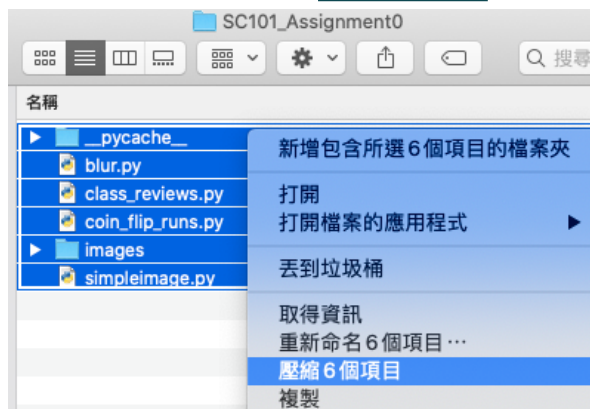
SC101_Assignment0

搜尋

名稱

__pycache__
blur.py
class_reviews.py
coin_flip_runs.py
images
simpleimage.py

新增包含所選6個項目的檔案夾

打開
打開檔案的應用程式

丟到垃圾桶

取得資訊
重新命名6個項目⋯
壓縮6個項目
複製